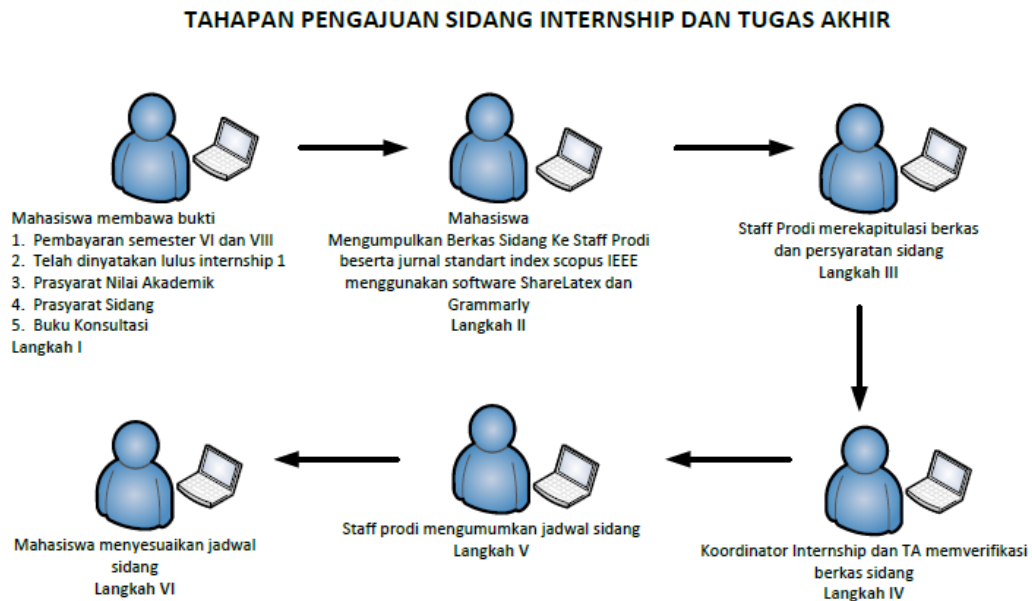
TAHAPAN PENGAJUAN SIDANG INTERNSHIP DAN TUGAS AKHIR

Mahasiswa membawa bukti
1. Pembayaran semester VI dan VIII
2. Telah dinyatakan lulus internship 1
3. Prasyarat Nilai Akademik
4. Prasyarat Sidang
5. Buku Konsultasi
Langkah I

Mahasiswa
Mengumpulkan Berkas Sidang Ke Staff Prodi beserta jurnal standart index scopus IEEE menggunakan software ShareLatex dan Grammarly
Langkah II

Staff Prodi merekapitulasi berkas dan persyaratan sidang
Langkah III

Koordinator Internship dan TA memverifikasi berkas sidang
Langkah IV

Staff prodi mengumumkan jadwal sidang
Langkah V

Mahasiswa menyesuaikan jadwal sidang
Langkah VI